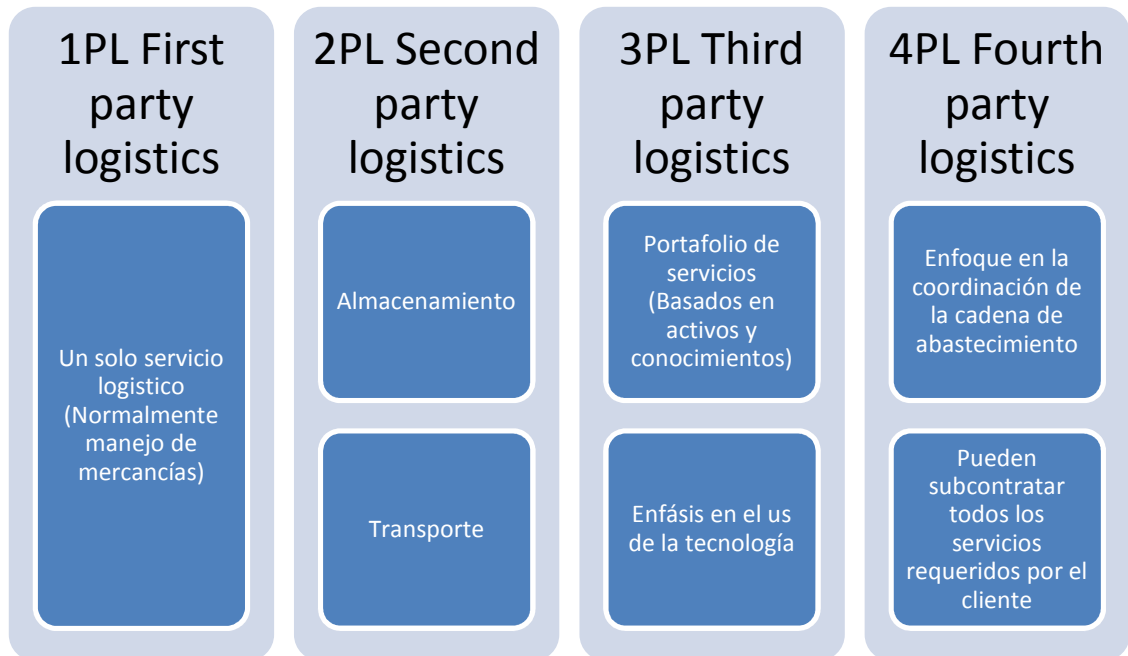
1PL First party logistics

Un solo servicio logistico (Normalmente manejo de mercancías)

2PL Second party logistics

Almacenamiento

Transporte

3PL Third party logistics

Portafolio de servicios (Basados en activos y conocimientos)

Enfásis en el us de la tecnología

4PL Fourth party logistics

Enfoque en la coordinación de la cadena de abastecimiento

Pueden subcontratar todos los servicios requeridos por el cliente